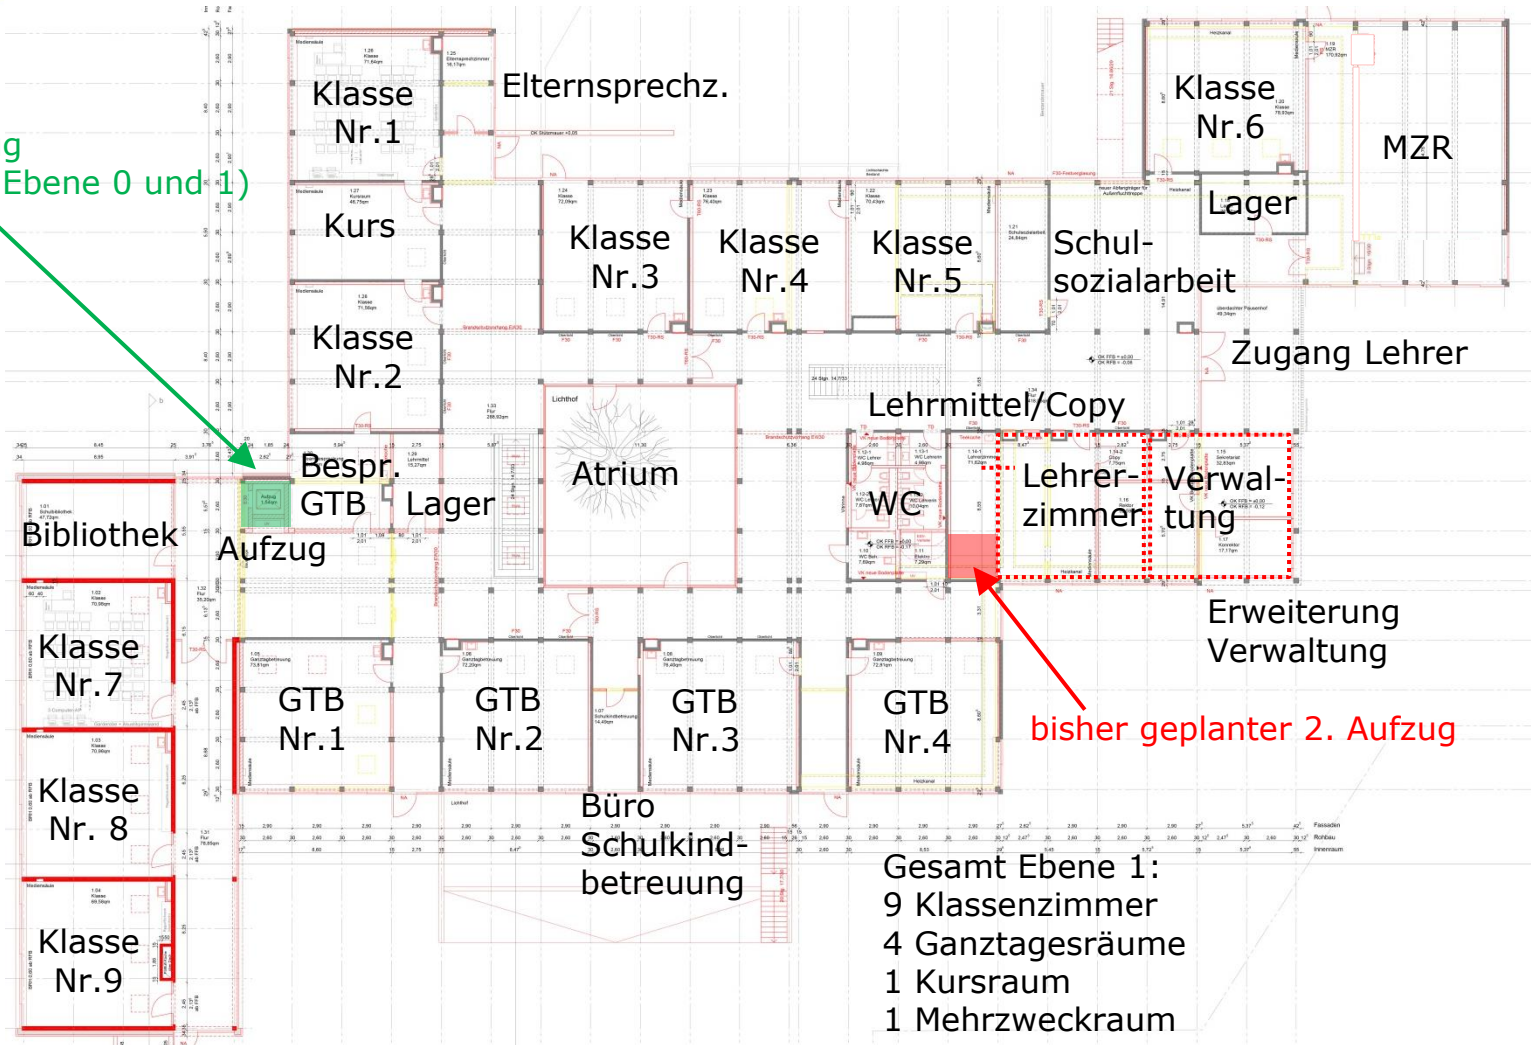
g
Ebene 0 und 1)

Klasse Nr.1

Elternsprechz.

Klasse Nr.6

MZR

Lager

Kurs

Klasse Nr.3

Klasse Nr.4

Klasse Nr.5

Schulsozialarbeit

Klasse Nr.2

Zugang Lehrer

Lehrmittel/Copy

Bespr. GTB

Lager

Atrium

WC

Lehrerzimmer

Verwaltung

Bibliothek

Aufzug

Klasse Nr.7

Erweiterung Verwaltung

GTB Nr.1

GTB Nr.2

GTB Nr.3

GTB Nr.4

bisher geplanter 2. Aufzug

Klasse Nr. 8

Büro Schulkindbetreuung

Gesamt Ebene 1:
9 Klassenzimmer
4 Ganztagesräume
1 Kursraum
1 Mehrzweckraum

Klasse Nr.9